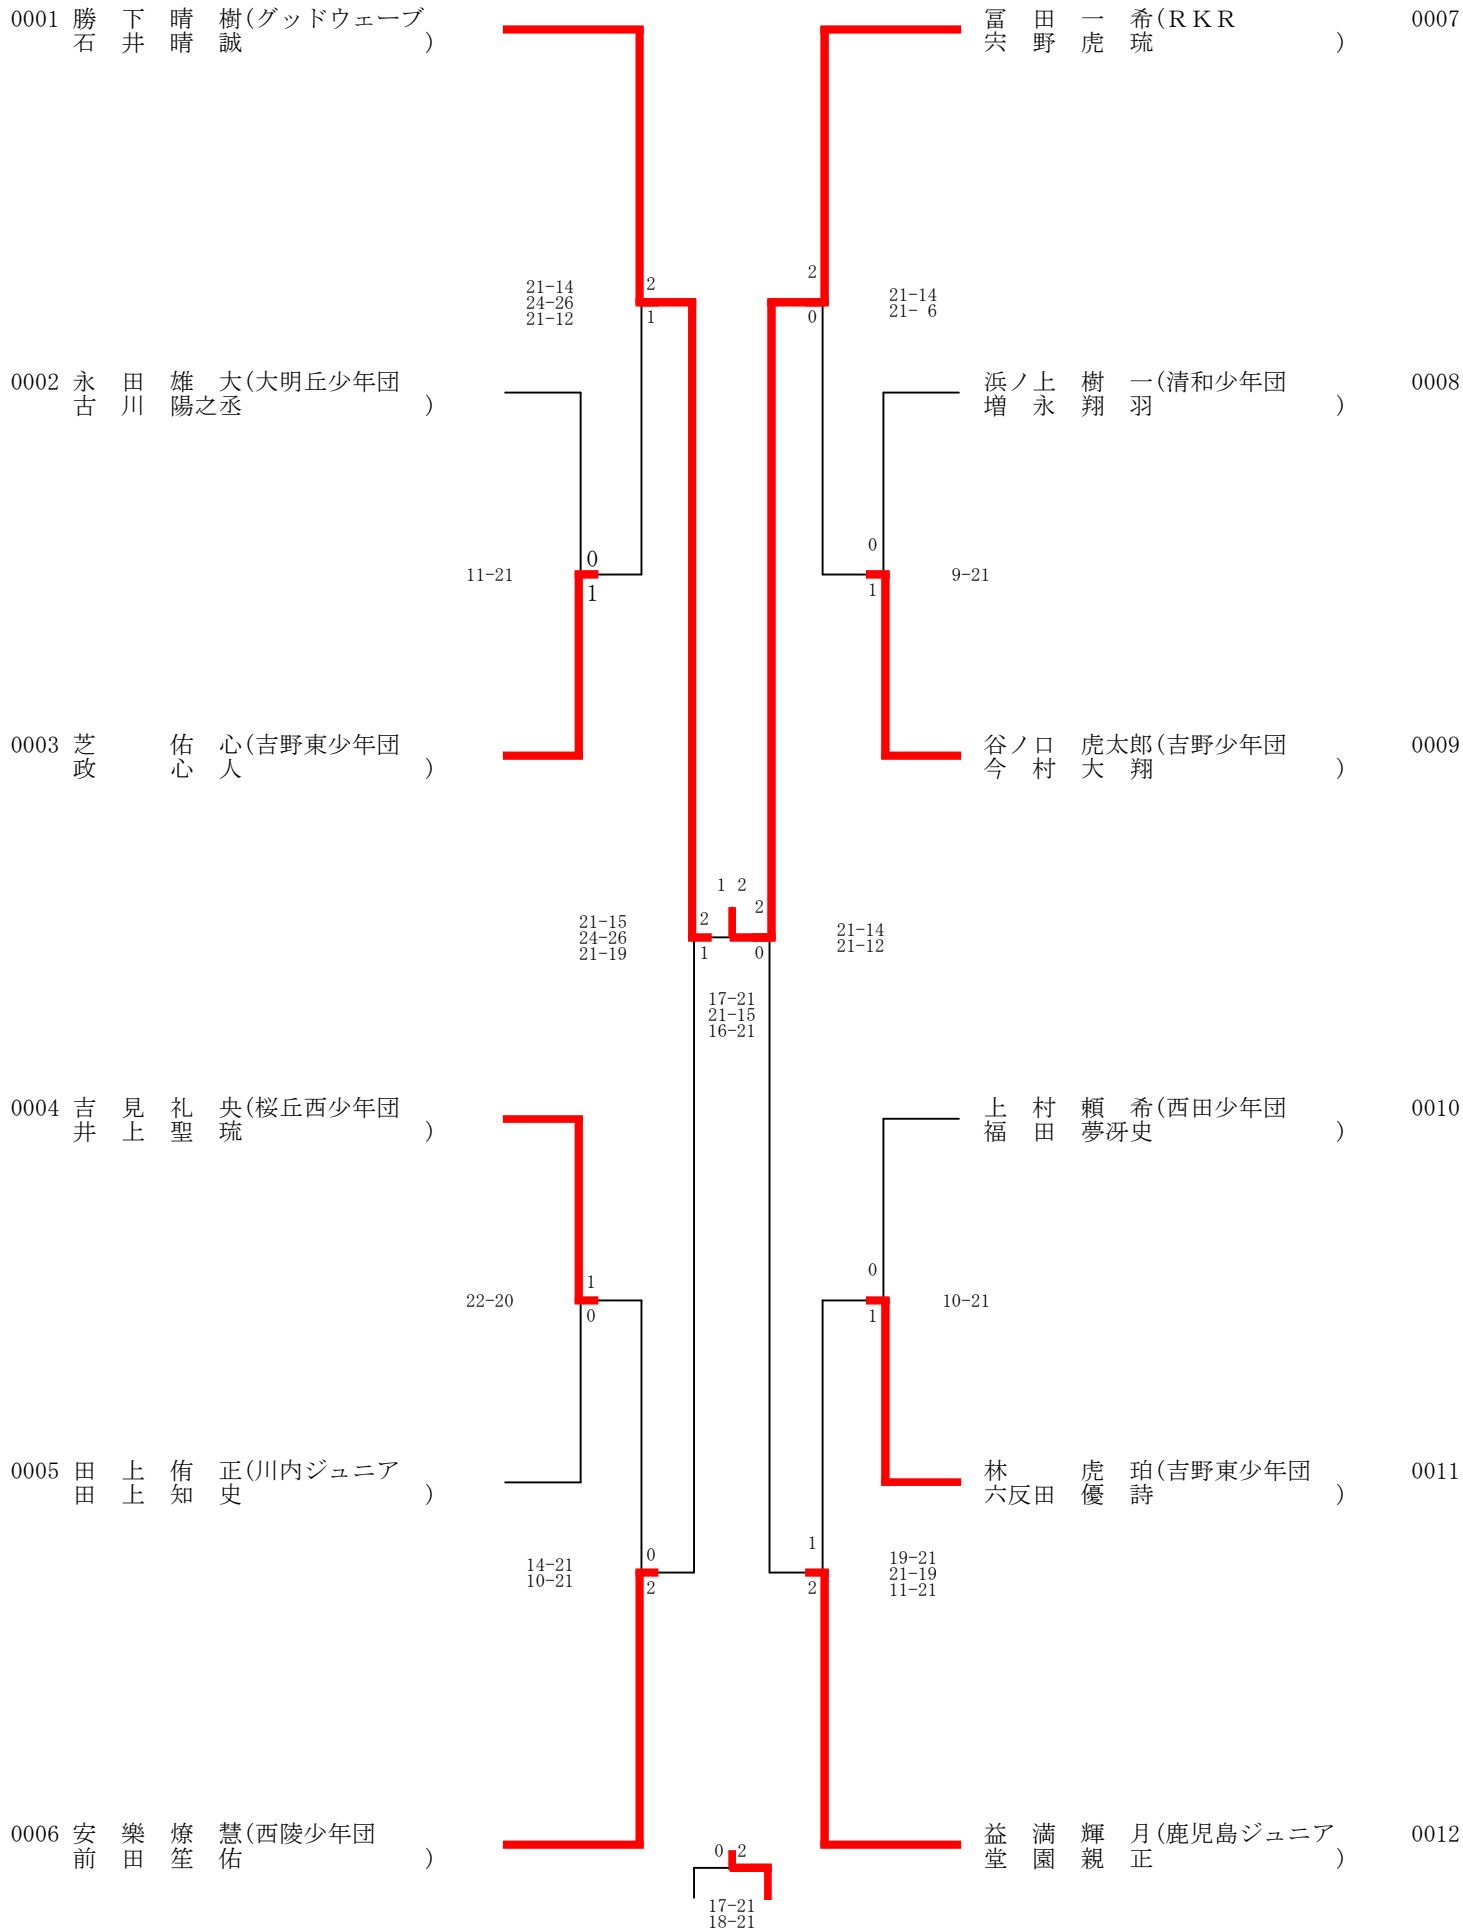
0001 勝 下 晴 樹(グッドウェーブ
石 井 晴 誠 )

0002 永 田 雄 大(大明丘少年団
古 川 陽之丞 )

0003 芝 佑 心(吉野東少年団
政 心 人 )

0004 吉 見 礼 央(桜丘西少年団
井 上 聖 琉 )

0005 田 上 侑 正(川内ジュニア
田 上 知 史 )

0006 安 樂 燎 慧(西陵少年団
前 田 笙 佑 )

0007 冨 田 一 希(RKR
宍 野 虎 琉 )

0008 浜ノ上 樹 一(清和少年団
増 永 翔 羽 )

0009 谷ノ口 虎太郎(吉野少年団
今 村 大 翔 )

0010 上 村 頼 希(西田少年団
福 田 夢冴史 )

0011 林 虎 珀(吉野東少年団
六反田 優 詩 )

0012 益 満 輝 月(鹿児島ジュニア
堂 園 親 正 )

21-14
24-26
21-12
2
1

2
0
21-14
21- 6

11-21
0
1

0
1
9-21

1 2
2
1
21-15
24-26
21-19

2
0
21-14
21-12

17-21
21-15
16-21

22-20
1
0

0
1
10-21

14-21
10-21
0
2

1
2
19-21
21-19
11-21

0 2
17-21
18-21